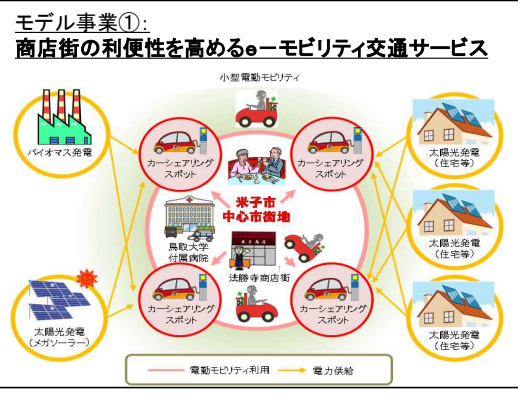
モデル事業①:
商店街の利便性を高めるe－モビリティ交通サービス

小型電動モビリティ

バイオマス発電

カーシェアリングスポット

カーシェアリングスポット

太陽光発電
（住宅等）

米子市
中心市街地

鳥取大学
付属病院

太陽光発電
（住宅等）

法勝寺商店街

カーシェアリングスポット

カーシェアリングスポット

太陽光発電
（メガソーラー）

太陽光発電
（住宅等）

電動モビリティ利用　電力供給